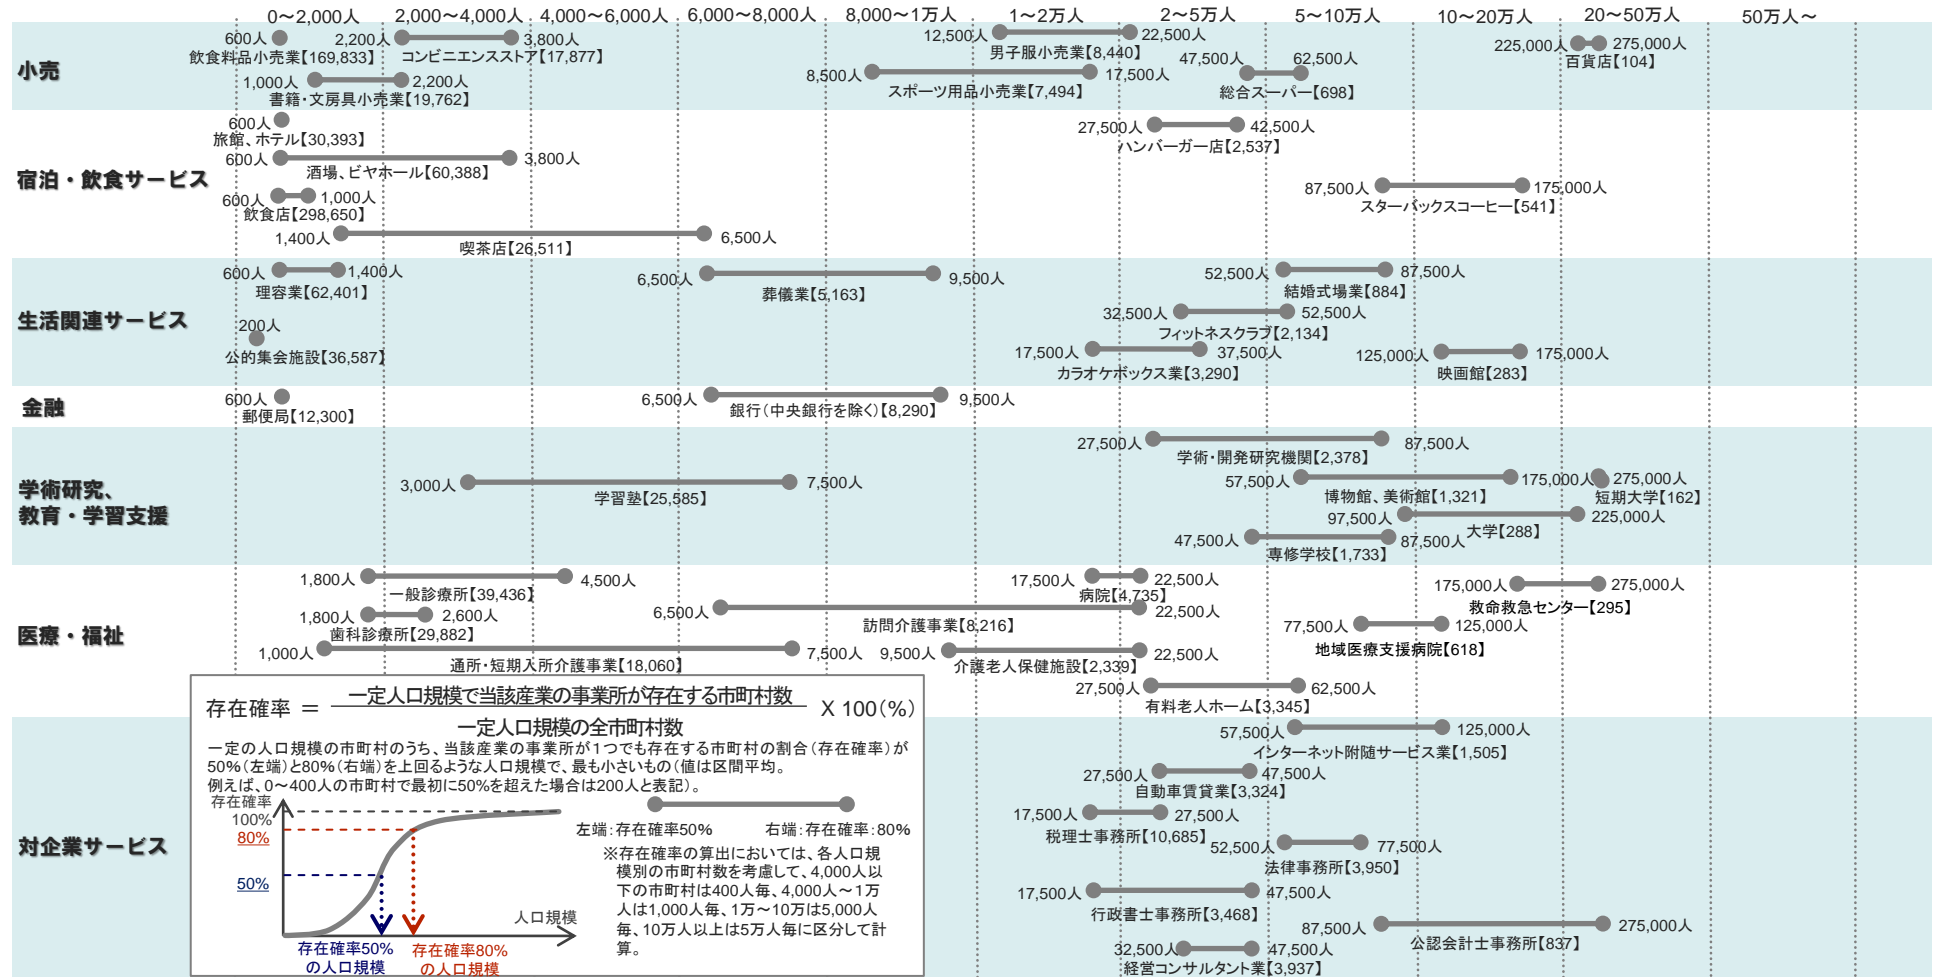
0～2,000人　2,000～4,000人　4,000～6,000人　6,000～8,000人　8,000～1万人　1～2万人　2～5万人　5～10万人　10～20万人　20～50万人　50万人～

小売

600人　2,200人　3,800人　12,500人　22,500人　225,000人　275,000人
飲食料品小売業【169,833】　コンビニエンスストア【17,877】　男子服小売業【8,440】　百貨店【104】
47,500人　62,500人
1,000人　2,200人　8,500人　17,500人
書籍・文房具小売業【19,762】　スポーツ用品小売業【7,494】　総合スーパー【698】

宿泊・飲食サービス

600人
旅館、ホテル【30,393】
27,500人　42,500人
600人　3,800人
酒場、ビヤホール【60,388】　ハンバーガー店【2,537】
87,500人　175,000人
600人　1,000人
飲食店【298,650】　スターバックスコーヒー【541】
1,400人　6,500人
喫茶店【26,511】

生活関連サービス

600人　1,400人　6,500人　9,500人　52,500人　87,500人
理容業【62,401】　葬儀業【5,163】　結婚式場業【884】
200人　32,500人　52,500人
フィットネスクラブ【2,134】
公的集会施設【36,587】　17,500人　37,500人　125,000人　175,000人
カラオケボックス業【3,290】　映画館【283】

金融

600人　6,500人　9,500人
郵便局【12,300】　銀行（中央銀行を除く）【8,290】

学術研究、
教育・学習支援

27,500人　87,500人
学術・開発研究機関【2,378】
3,000人　7,500人　57,500人　175,000人　275,000人
学習塾【25,585】　博物館、美術館【1,321】　短期大学【162】
97,500人　225,000人
47,500人　87,500人　大学【288】
専修学校【1,733】

医療・福祉

1,800人　4,500人　17,500人　22,500人　175,000人　275,000人
一般診療所【39,436】　病院【4,735】　救命救急センター【295】
1,800人　2,600人　6,500人　22,500人
歯科診療所【29,882】　訪問介護事業【8,216】　77,500人　125,000人
1,000人　7,500人　9,500人　22,500人　地域医療支援病院【618】
通所・短期入所介護事業【18,060】　介護老人保健施設【2,339】
27,500人　62,500人
有料老人ホーム【3,345】

存在確率 ＝ $\frac{\text{一定人口規模で当該産業の事業所が存在する市町村数}}{\text{一定人口規模の全市町村数}}$ X 100（%）

一定の人口規模の市町村のうち、当該産業の事業所が1つでも存在する市町村の割合（存在確率）が50%（左端）と80%（右端）を上回るような人口規模で、最も小さいもの（値は区間平均）。
例えば、0～400人の市町村で最初に50%を超えた場合は200人と表記）。

存在確率
100%
80%
50%
人口規模
存在確率50%の人口規模
存在確率80%の人口規模

左端：存在確率50%　右端：存在確率：80%

※存在確率の算出においては、各人口規模別の市町村数を考慮して、4,000人以下の市町村は400人毎、4,000人～1万人は1,000人毎、1万～10万人は5,000人毎、10万人以上は5万人毎に区分して計算。

対企業サービス

57,500人　125,000人
インターネット附随サービス業【1,505】
27,500人　47,500人
自動車賃貸業【3,324】
17,500人　27,500人
税理士事務所【10,685】　52,500人　77,500人
法律事務所【3,950】
17,500人　47,500人
行政書士事務所【3,468】　87,500人　275,000人
公認会計士事務所【837】
32,500人　47,500人
経営コンサルタント業【3,937】